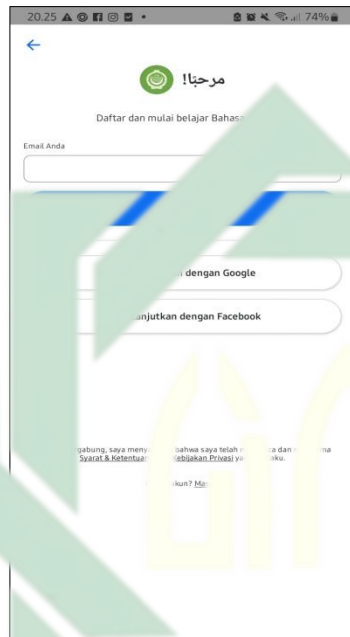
20.25

74%

←

مرحبا!

Daftar dan mulai belajar Bahasa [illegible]

Email Anda

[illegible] dengan Google

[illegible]anjutkan dengan Facebook

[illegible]gabung, saya meny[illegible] bahwa saya telah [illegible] dan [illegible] Syarat & Ketentua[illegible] Kebijakan Privasi ya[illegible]ku.

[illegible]kun? Ma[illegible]